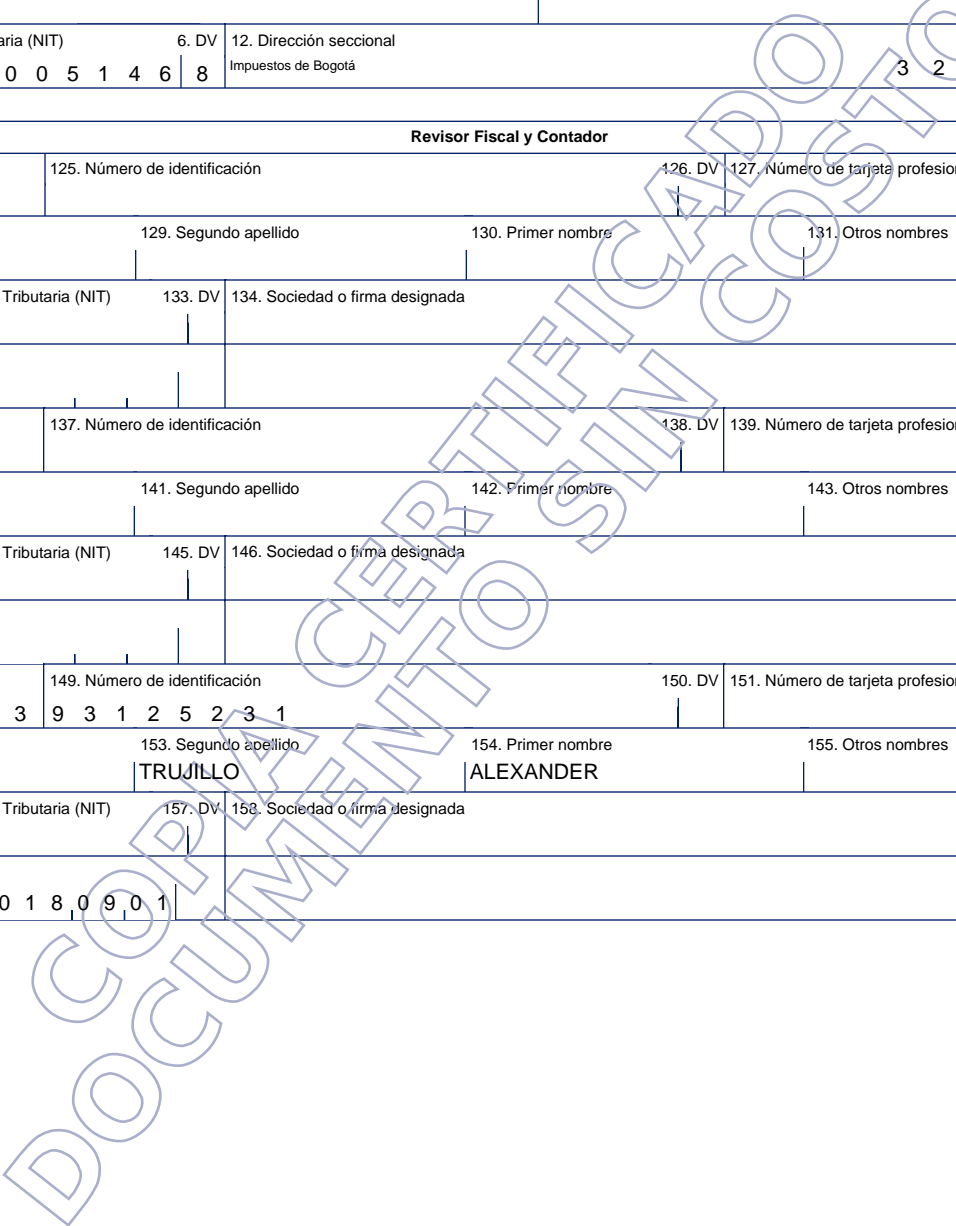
aria (NIT) 6. DV 12. Dirección seccional
0 0 5 1 4 6 8 Impuestos de Bogotá 3 2

Revisor Fiscal y Contador

125. Número de identificación 126. DV 127. Número de tarjeta profesion

129. Segundo apellido 130. Primer nombre 131. Otros nombres

Tributaria (NIT) 133. DV 134. Sociedad o firma designada

137. Número de identificación 138. DV 139. Número de tarjeta profesion

141. Segundo apellido 142. Primer nombre 143. Otros nombres

Tributaria (NIT) 145. DV 146. Sociedad o firma designada

149. Número de identificación 150. DV 151. Número de tarjeta profesion
3 9 3 1 2 5 2 3 1

153. Segundo apellido 154. Primer nombre 155. Otros nombres
TRUJILLO ALEXANDER

Tributaria (NIT) 157. DV 158. Sociedad o firma designada

0 1 8 0 9 0 1

COPIA CERTIFICADO
DOCUMENTO SIN COSTO